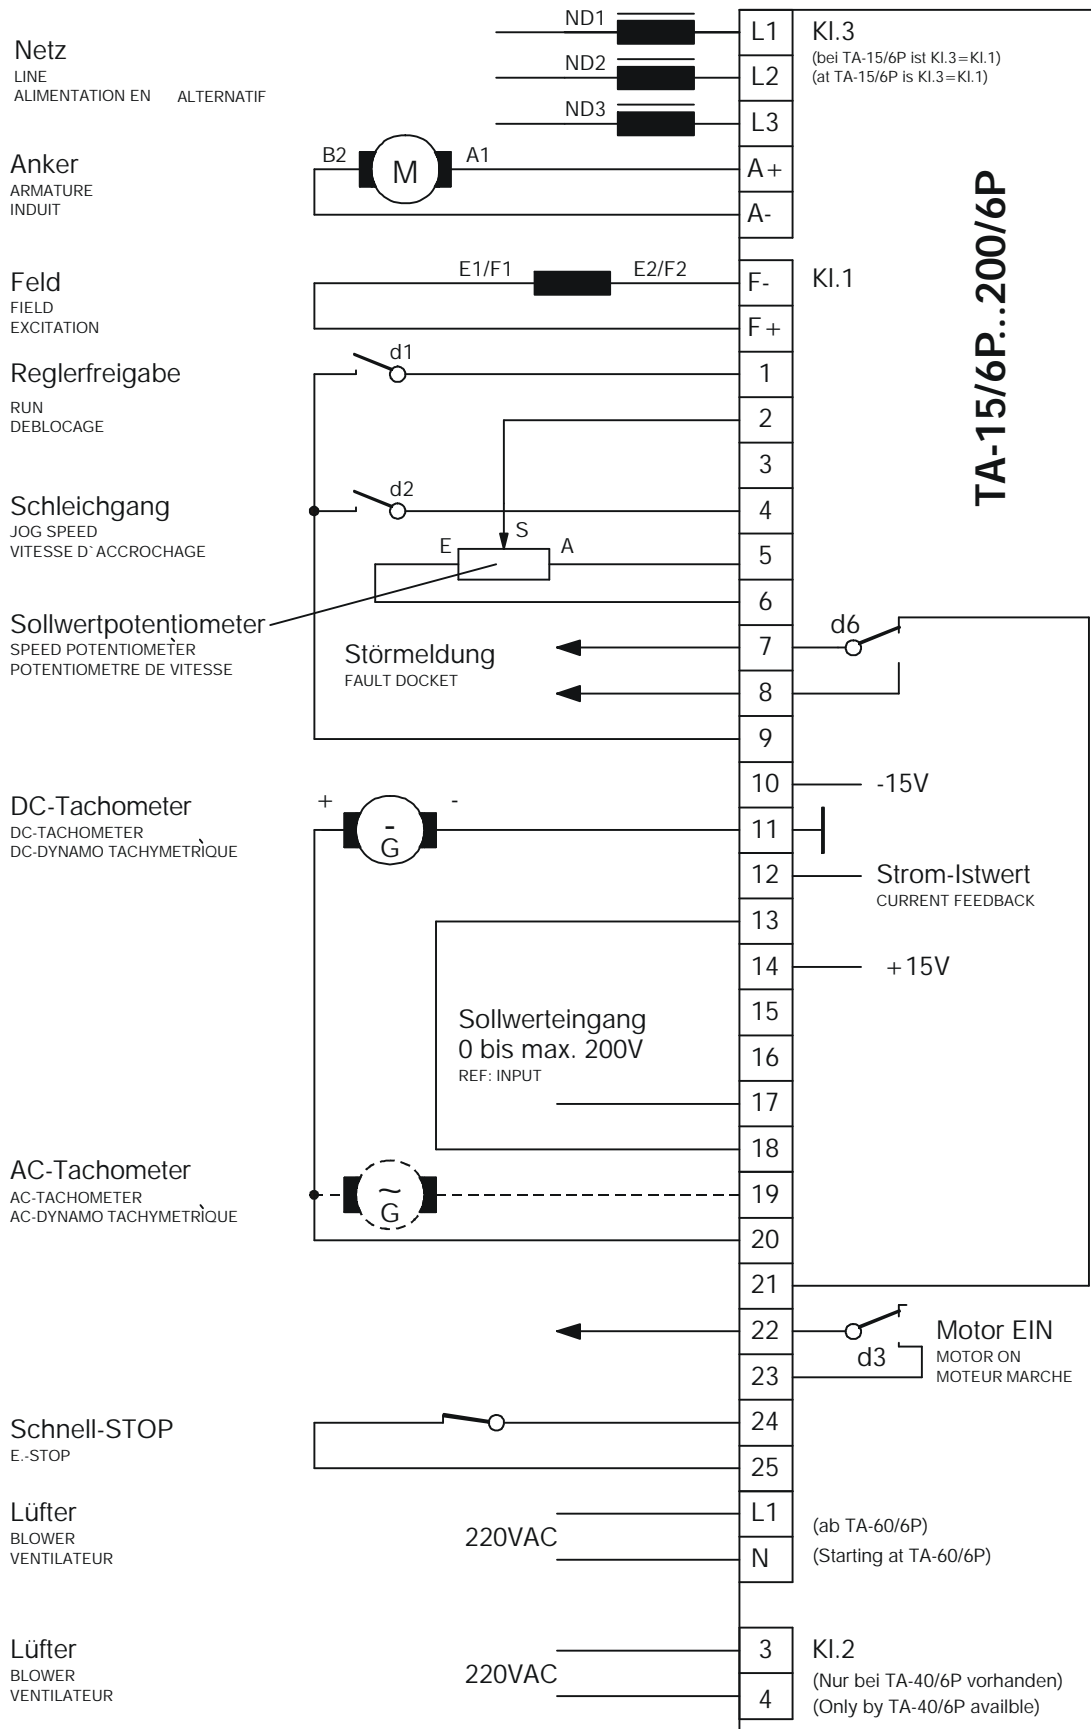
Netz
LINE
ALIMENTATION EN ALTERNATIF

ND1
ND2
ND3

L1
L2
L3

Kl.3
(bei TA-15/6P ist Kl.3=Kl.1)
(at TA-15/6P is Kl.3=Kl.1)

Anker
ARMATURE
INDUIT

B2
M
A1

A+
A-

TA-15/6P...200/6P

Feld
FIELD
EXCITATION

E1/F1
E2/F2

F-
F+

Kl.1

Reglerfreigabe
RUN
DEBLOCAGE

d1

1
2
3

Schleichgang
JOG SPEED
VITESSE D`ACCROCHAGE

d2

4

E
S
A

5
6

Sollwertpotentiometer
SPEED POTENTIOMETER
POTENTIOMETRE DE VITESSE

Störmeldung
FAULT DOCKET

d6

7
8
9
10

-15V

DC-Tachometer
DC-TACHOMETER
DC-DYNAMO TACHYMETRIQUE

+
-
G

11
12

Strom-Istwert
CURRENT FEEDBACK

13
14

+15V

Sollwerteingang
0 bis max. 200V
REF: INPUT

15
16
17
18

AC-Tachometer
AC-TACHOMETER
AC-DYNAMO TACHYMETRIQUE

~
G

19
20
21
22

Motor EIN
MOTOR ON
MOTEUR MARCHE

d3

23

Schnell-STOP
E.-STOP

24
25

Lüfter
BLOWER
VENTILATEUR

220VAC

L1
N

(ab TA-60/6P)
(Starting at TA-60/6P)

Lüfter
BLOWER
VENTILATEUR

220VAC

3
4

Kl.2
(Nur bei TA-40/6P vorhanden)
(Only by TA-40/6P availble)